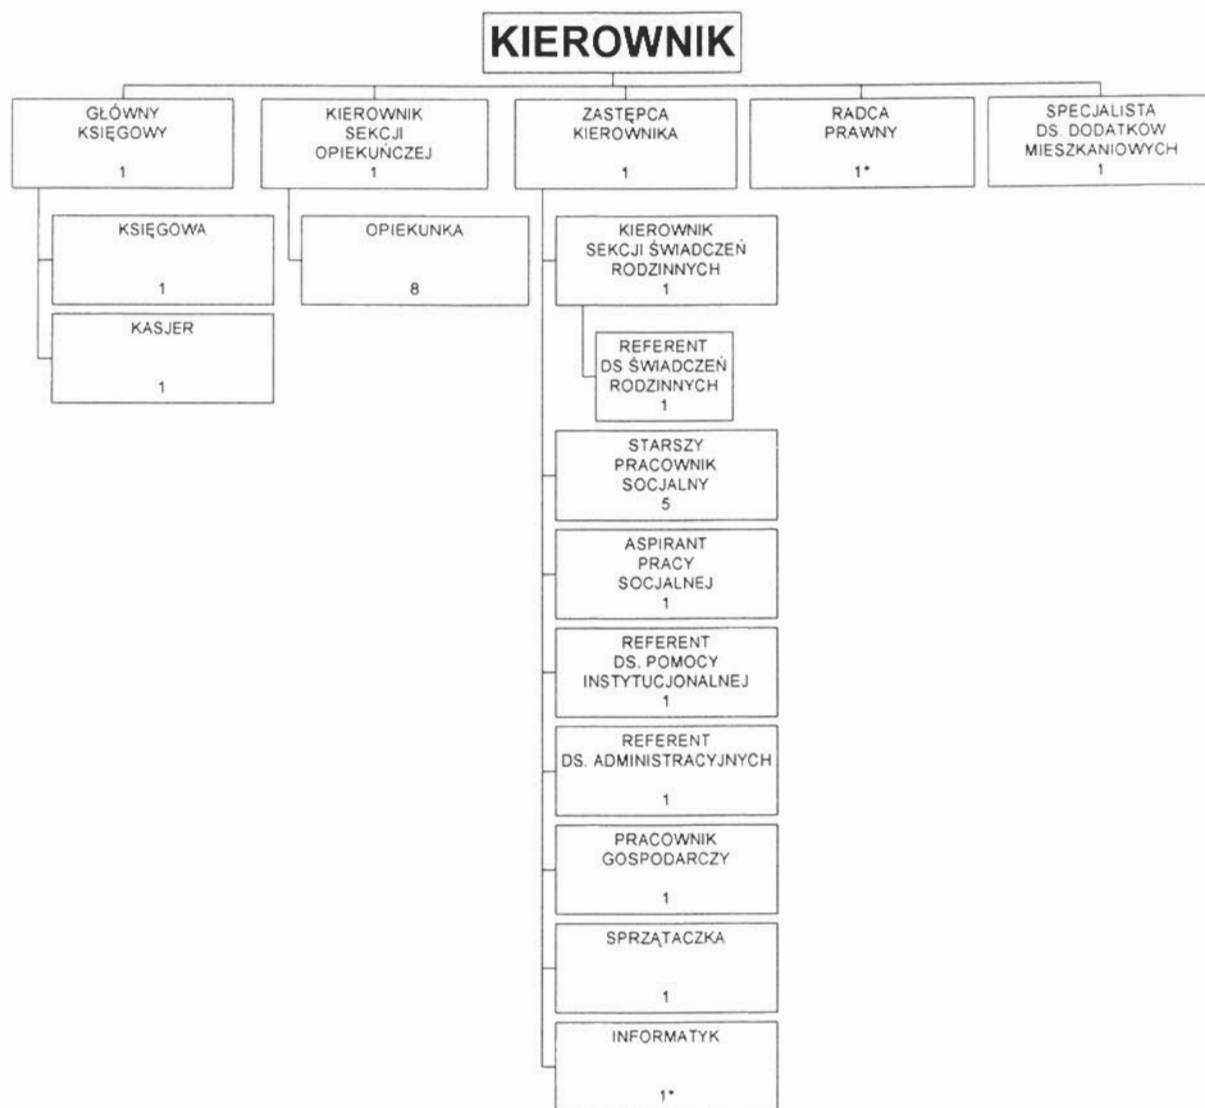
KIEROWNIK

GŁÓWNY KSIĘGOWY
1

KIEROWNIK SEKCJI OPIEKUŃCZEJ
1

ZASTĘPCA KIEROWNIKA
1

RADCA PRAWNY
1*

SPECJALISTA DS. DODATKÓW MIESZKANIOWYCH
1

KSIĘGOWA
1

KASJER
1

OPIEKUNKA
8

KIEROWNIK SEKCJI ŚWIADCZEŃ RODZINNYCH
1

REFERENT DS ŚWIADCZEŃ RODZINNYCH
1

STARSZY PRACOWNIK SOCJALNY
5

ASPIRANT PRACY SOCJALNEJ
1

REFERENT DS. POMOCY INSTYTUCJONALNEJ
1

REFERENT DS. ADMINISTRACYJNYCH
1

PRACOWNIK GOSPODARCZY
1

SPRZĄTACZKA
1

INFORMATYK
1*